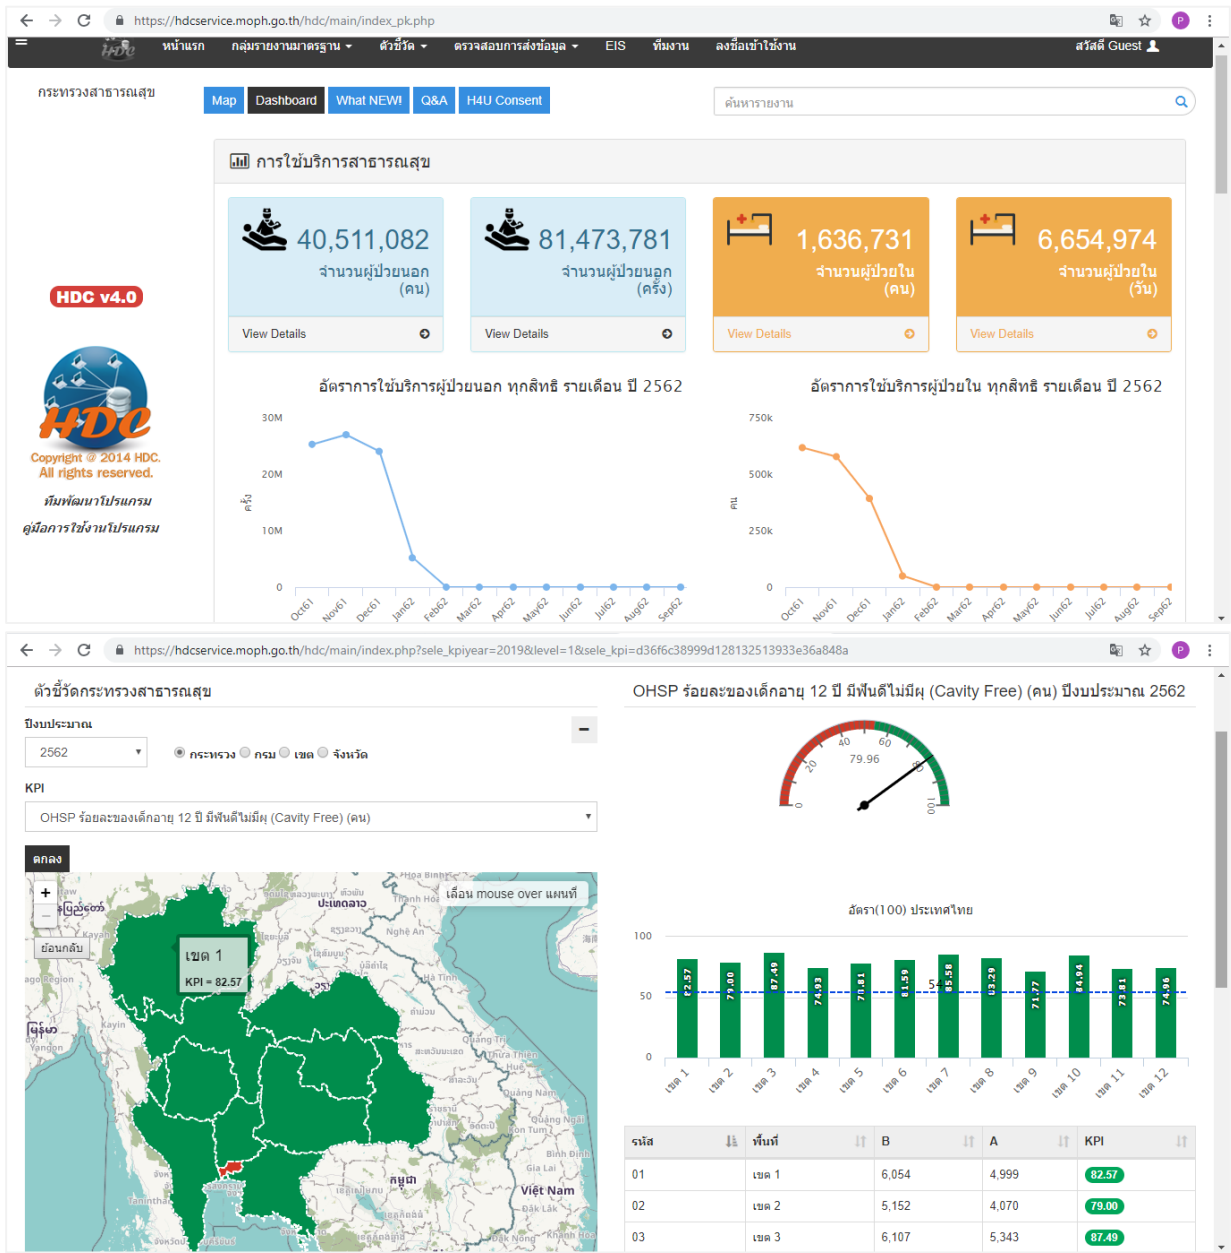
https://hdcservice.moph.go.th/hdc/main/index_pk.php

หน้าแรก กลุ่มรายงานมาตรฐาน ตัวชี้วัด ตรวจสอบการส่งข้อมูล EIS ทีมงาน ลงชื่อเข้าใช้งาน สวัสดี Guest

กระทรวงสาธารณสุข

Map Dashboard What NEW! Q&A H4U Consent

ค้นหารายงาน

การใช้บริการสาธารณสุข

40,511,082 จำนวนผู้ป่วยนอก (คน) View Details

81,473,781 จำนวนผู้ป่วยนอก (ครั้ง) View Details

1,636,731 จำนวนผู้ป่วยใน (คน) View Details

6,654,974 จำนวนผู้ป่วยใน (วัน) View Details

HDC v4.0

HDC

Copyright @ 2014 HDC. All rights reserved.

ทีมพัฒนาโปรแกรม

คู่มือการใช้งานโปรแกรม

อัตราการใช้บริการผู้ป่วยนอก ทุกสิทธิ รายเดือน ปี 2562

30M 20M 10M 0 ครั้ง

Oct61 Nov61 Dec61 Jan62 Feb62 Mar62 Apr62 May62 Jun62 Jul62 Aug62 Sep62

อัตราการใช้บริการผู้ป่วยใน ทุกสิทธิ รายเดือน ปี 2562

750k 500k 250k 0 คน

Oct61 Nov61 Dec61 Jan62 Feb62 Mar62 Apr62 May62 Jun62 Jul62 Aug62 Sep62

https://hdcservice.moph.go.th/hdc/main/index.php?sele_kpiyear=2019&level=1&sele_kpi=d36f6c38999d128132513933e36a848a

ตัวชี้วัดกระทรวงสาธารณสุข

ปีงบประมาณ

2562

กระทรวง กรม เขต จังหวัด

KPI

OHSP ร้อยละของเด็กอายุ 12 ปี มีฟันดีไม่มีผุ (Cavity Free) (คน)

ตกลง

เลื่อน mouse over แผนที่

ย้อนกลับ

เขต 1

KPI = 82.57

OHSP ร้อยละของเด็กอายุ 12 ปี มีฟันดีไม่มีผุ (Cavity Free) (คน) ปีงบประมาณ 2562

0 20 40 60 80 100

79.96

อัตรา(100) ประเทศไทย

100 50 0

82.57 79.00 87.49 74.93 78.81 81.59 85.58 83.29 71.77 84.94 73.81 74.96

เขต 1 เขต 2 เขต 3 เขต 4 เขต 5 เขต 6 เขต 7 เขต 8 เขต 9 เขต 10 เขต 11 เขต 12

| รหัส | พื้นที่ | B | A | KPI |
|---|---|---|---|---|
| 01 | เขต 1 | 6,054 | 4,999 | 82.57 |
| 02 | เขต 2 | 5,152 | 4,070 | 79.00 |
| 03 | เขต 3 | 6,107 | 5,343 | 87.49 |